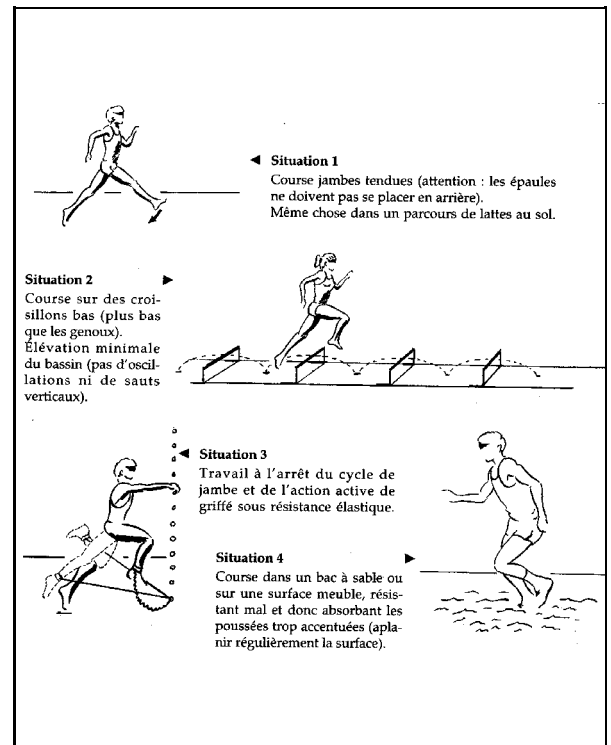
◄ Situation 1

Course jambes tendues (attention : les épaules ne doivent pas se placer en arrière).
Même chose dans un parcours de lattes au sol.

Situation 2 ►

Course sur des croisillons bas (plus bas que les genoux).
Élévation minimale du bassin (pas d'oscillations ni de sauts verticaux).

◄ Situation 3

Travail à l'arrêt du cycle de jambe et de l'action active de griffé sous résistance élastique.

Situation 4 ►

Course dans un bac à sable ou sur une surface meuble, résistant mal et donc absorbant les poussées trop accentuées (aplanir régulièrement la surface).